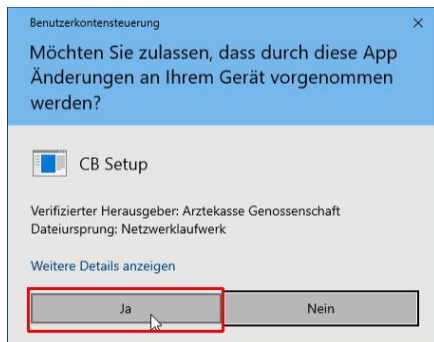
Benutzerkontensteuerung
×

Möchten Sie zulassen, dass durch diese App Änderungen an Ihrem Gerät vorgenommen werden?

CB Setup

Verifizierter Herausgeber: Arztekasse Genossenschaft
Dateiursprung: Netzwerklaufwerk

Weitere Details anzeigen

Ja
Nein